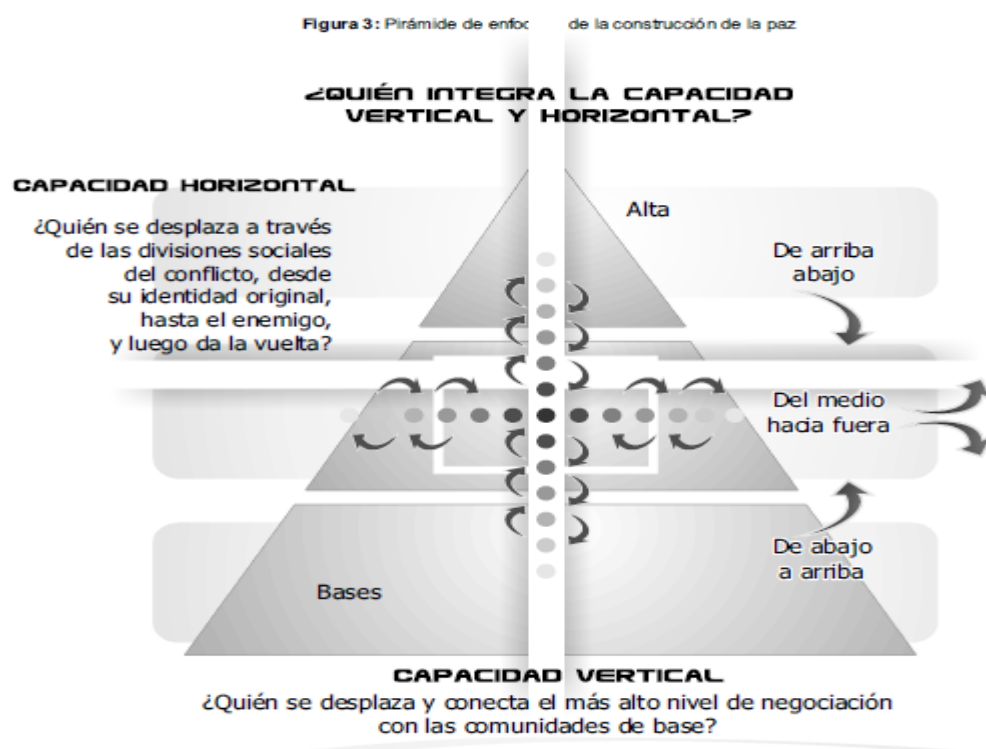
Figura 3: Pirámide de enfo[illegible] de la construcción de la paz

¿QUIÉN INTEGRA LA CAPACIDAD VERTICAL Y HORIZONTAL?

CAPACIDAD HORIZONTAL

¿Quién se desplaza a través de las divisiones sociales del conflicto, desde su identidad original, hasta el enemigo, y luego da la vuelta?

Alta

De arriba abajo

Del medio hacia fuera

De abajo a arriba

Bases

CAPACIDAD VERTICAL

¿Quién se desplaza y conecta el más alto nivel de negociación con las comunidades de base?